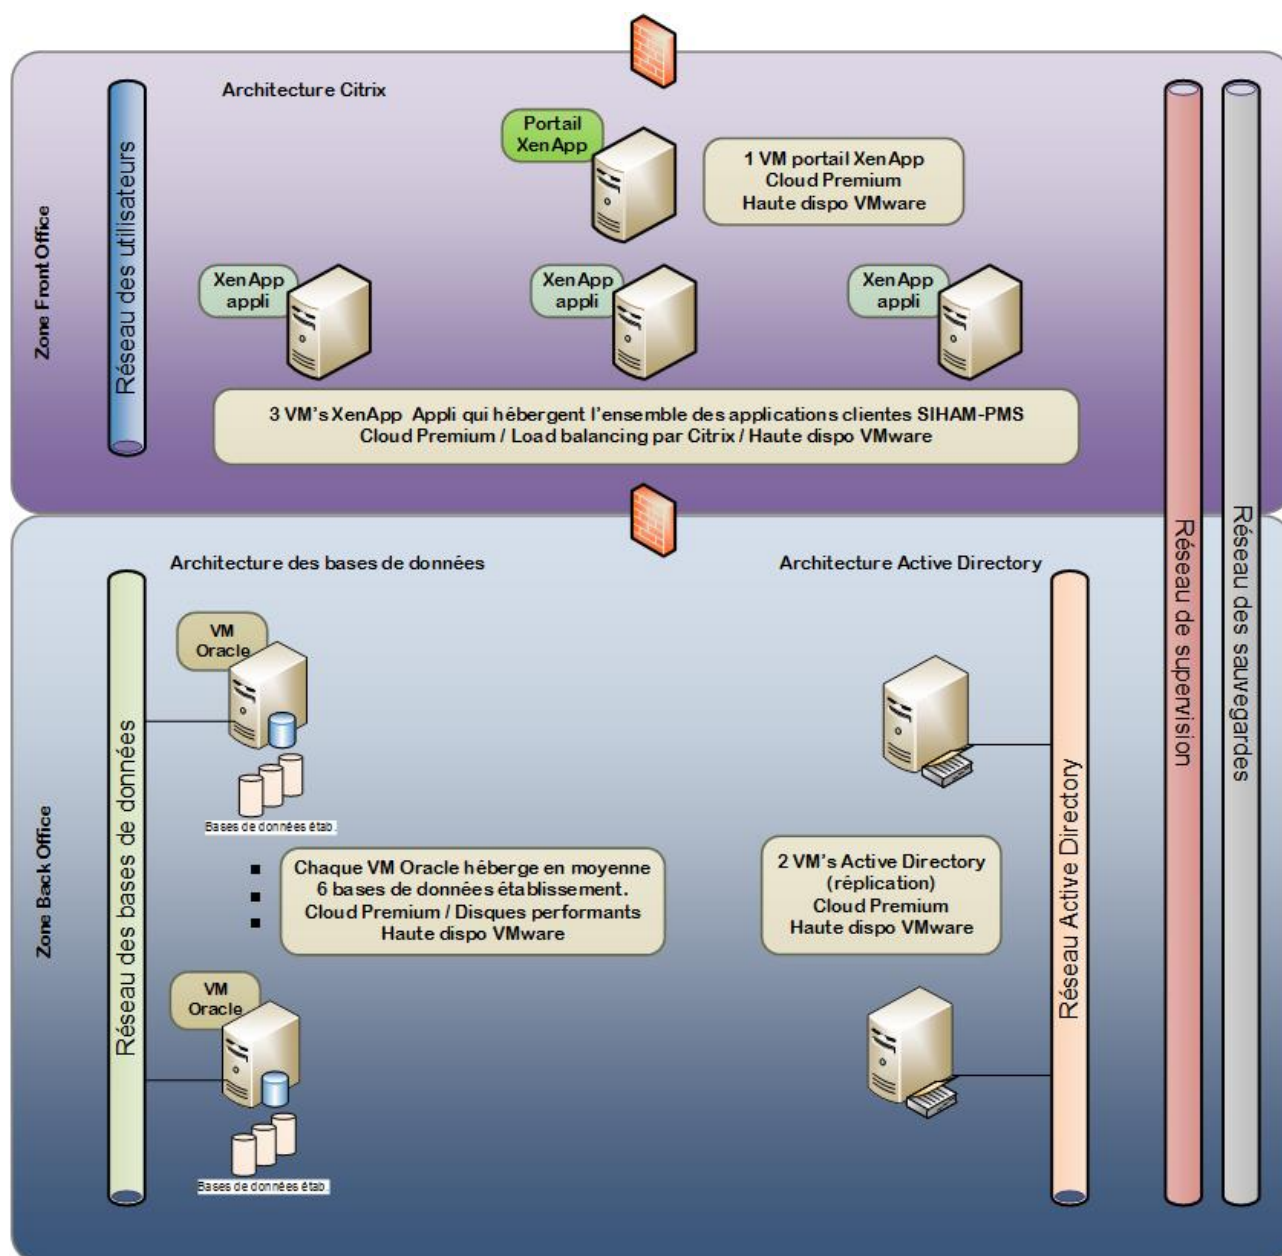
Zone Front Office

Réseau des utilisateurs

Architecture Citrix

Portail XenApp

1 VM portail XenApp
Cloud Premium
Haute dispo VMware

XenApp appli

XenApp appli

XenApp appli

3 VM's XenApp Appli qui hébergent l'ensemble des applications clientes SIHAM-PMS
Cloud Premium / Load balancing par Citrix / Haute dispo VMware

Réseau de supervision

Réseau des sauvegardes

Zone Back Office

Réseau des bases de données

Architecture des bases de données

VM Oracle

Bases de données étab.

Chaque VM Oracle héberge en moyenne
6 bases de données établissement.
Cloud Premium / Disques performants
Haute dispo VMware

VM Oracle

Bases de données étab.

Architecture Active Directory

2 VM's Active Directory
(réplication)
Cloud Premium
Haute dispo VMware

Réseau Active Directory